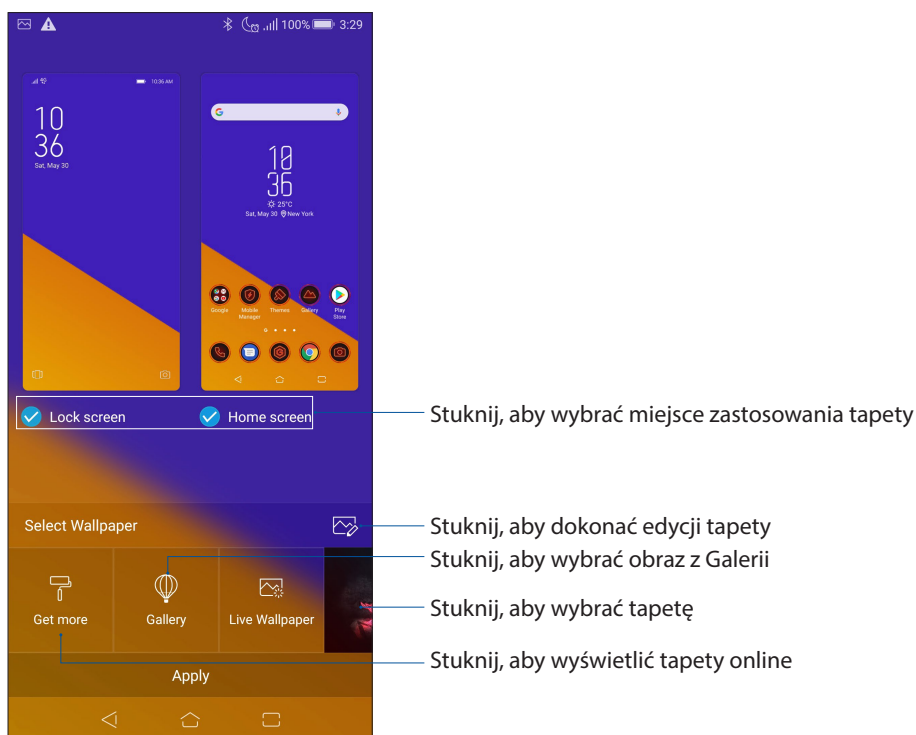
100% 3:29

10:36 AM

10
36
Sat, May 30

10
36
25°C
Sat, May 30 New York

Google Mobile Manager Themes Gallery Play Store

Lock screen
Home screen

Stuknij, aby wybrać miejsce zastosowania tapety

Select Wallpaper

Stuknij, aby dokonać edycji tapety

Stuknij, aby wybrać obraz z Galerii

Get more
Gallery
Live Wallpaper

Stuknij, aby wybrać tapetę

Apply

Stuknij, aby wyświetlić tapety online